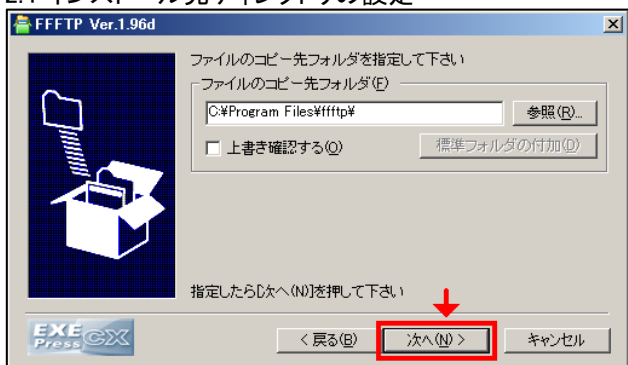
2.1 インストール先ディレクトリの設定

FFFTP Ver.1.96d

ファイルのコピー先フォルダを指定して下さい

ファイルのコピー先フォルダ(F)

C:¥Program Files¥ffftp¥

参照(R)...

☐ 上書き確認する(O)

標準フォルダの付加(D)

指定したら[次へ(N)]を押して下さい

EXE Press CX

< 戻る(B)

次へ(N) >

キャンセル